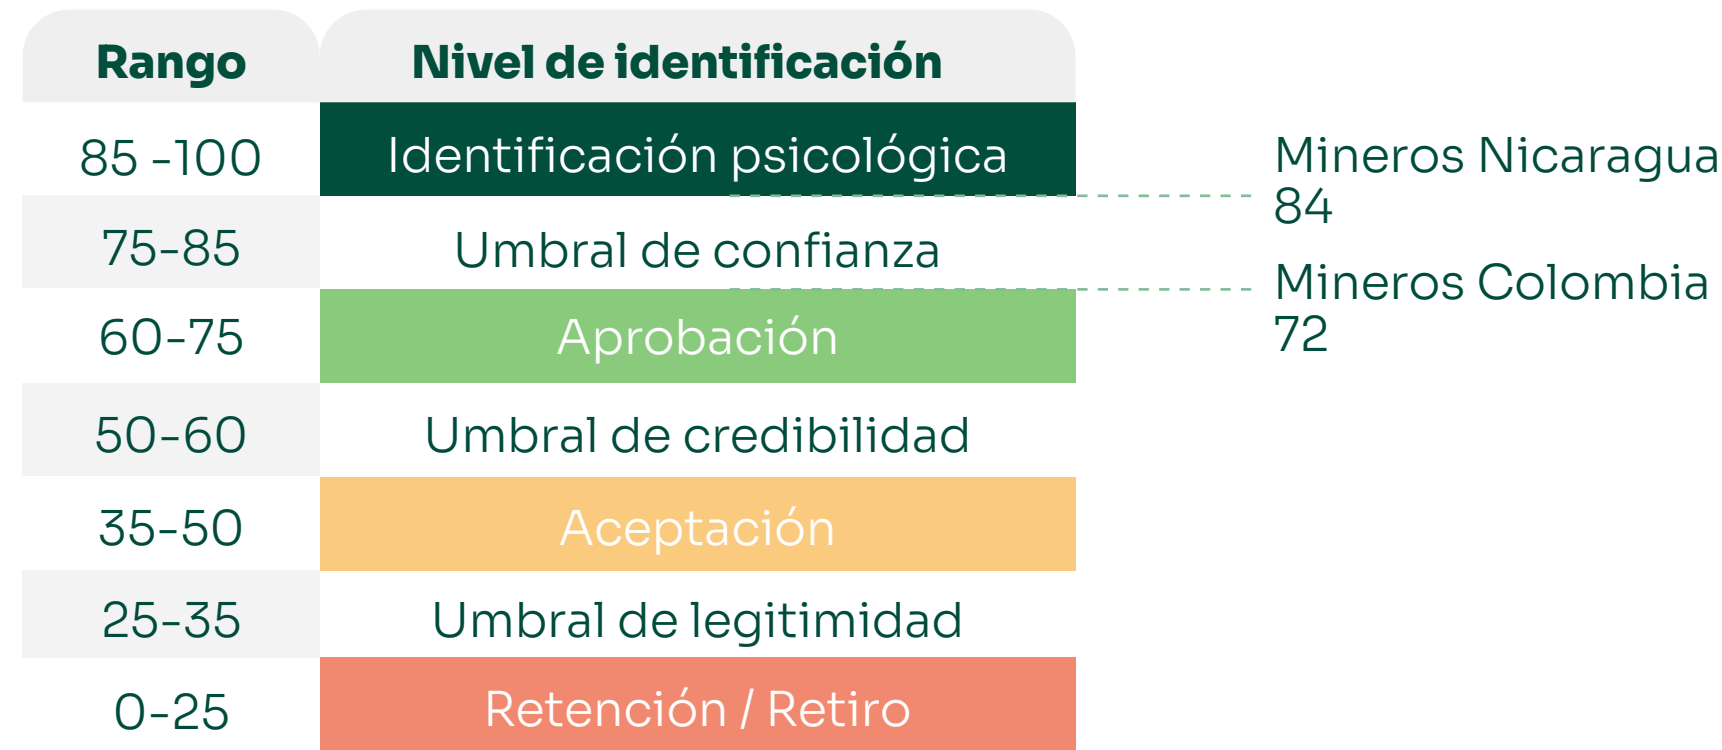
| Rango | Nivel de identificación |
|---|---|
| 85 -100 | Identificación psicológica |
| 75-85 | Umbral de confianza |
| 60-75 | Aprobación |
| 50-60 | Umbral de credibilidad |
| 35-50 | Aceptación |
| 25-35 | Umbral de legitimidad |
| 0-25 | Retención / Retiro |

Mineros Nicaragua 84

Mineros Colombia 72